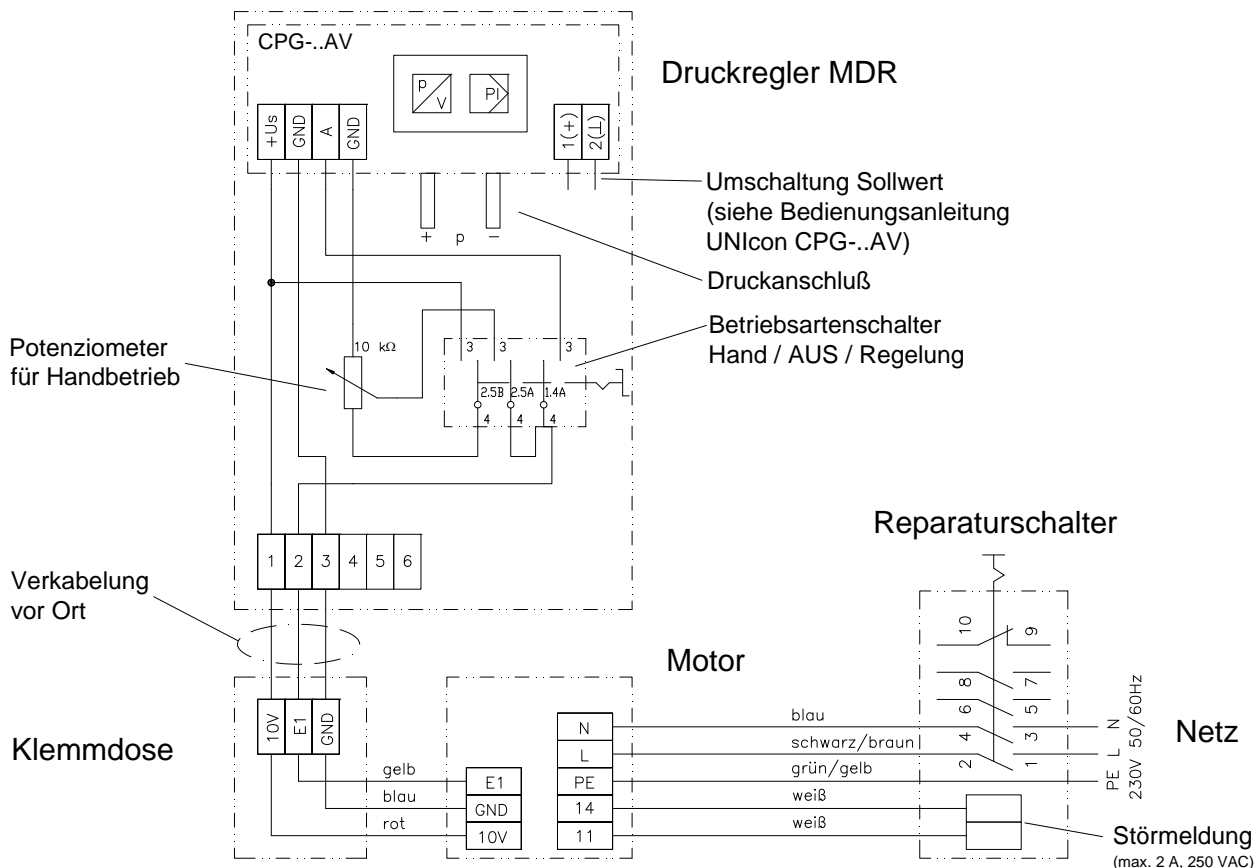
CPG-..AV

P/V  PI

Druckregler MDR

+Us  GND  A  GND

1(+)  2(⊥)

Umschaltung Sollwert
(siehe Bedienungsanleitung
UNIcon CPG-..AV)

+  p  –

Druckanschluß

10 kΩ

3  3  3

Betriebsartenschalter
Hand / AUS / Regelung

Potenziometer
für Handbetrieb

2.5B  2.5A  1.4A

4  4  4

Reparaturschalter

1  2  3  4  5  6

Verkabelung
vor Ort

10  9
8  7
6  5
4  3
2  1

Motor

Klemmdose

10V  E1  GND

gelb
blau
rot

E1
GND
10V

N
L
PE
14
11

blau
schwarz/braun
grün/gelb
weiß
weiß

N
L
PE
230V 50/60Hz

Netz

Störmeldung
(max. 2 A, 250 VAC)